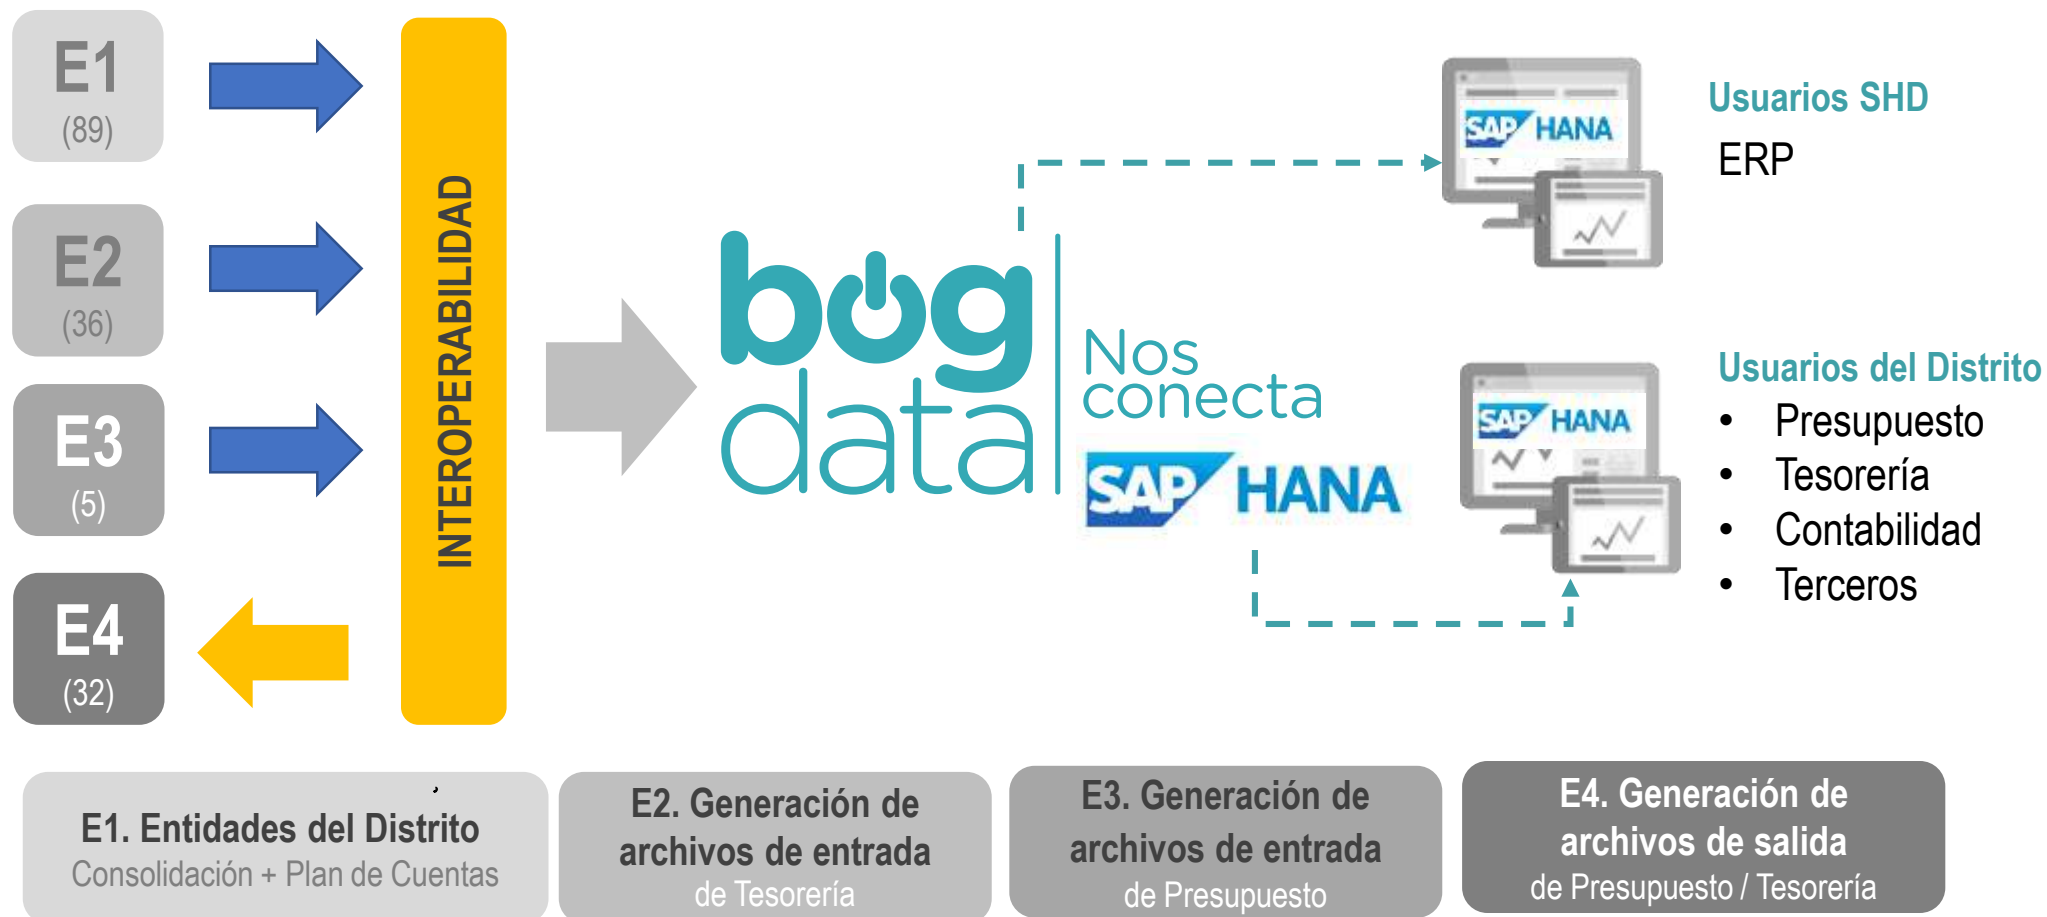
E1
(89)

E2
(36)

E3
(5)

E4
(32)

INTEROPERABILIDAD

bog data

Nos conecta

SAP HANA

SAP HANA

Usuarios SHD
ERP

SAP HANA

Usuarios del Distrito
• Presupuesto
• Tesorería
• Contabilidad
• Terceros

E1. Entidades del Distrito
Consolidación + Plan de Cuentas

E2. Generación de archivos de entrada
de Tesorería

E3. Generación de archivos de entrada
de Presupuesto

E4. Generación de archivos de salida
de Presupuesto / Tesorería